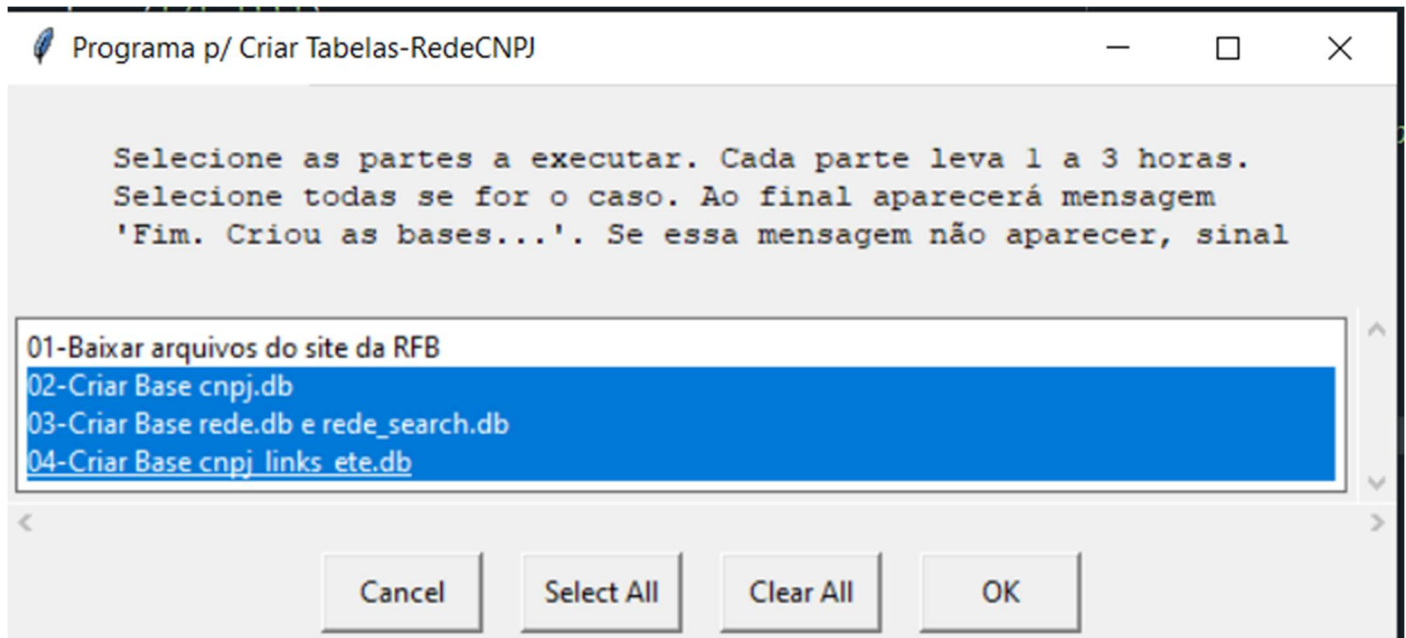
Programa p/ Criar Tabelas-RedeCNPJ

Selecione as partes a executar. Cada parte leva 1 a 3 horas. Selecione todas se for o caso. Ao final aparecerá mensagem 'Fim. Criou as bases...'. Se essa mensagem não aparecer, sinal

01-Baixar arquivos do site da RFB
02-Criar Base cnpj.db
03-Criar Base rede.db e rede_search.db
04-Criar Base cnpj_links_ete.db

Cancel
Select All
Clear All
OK